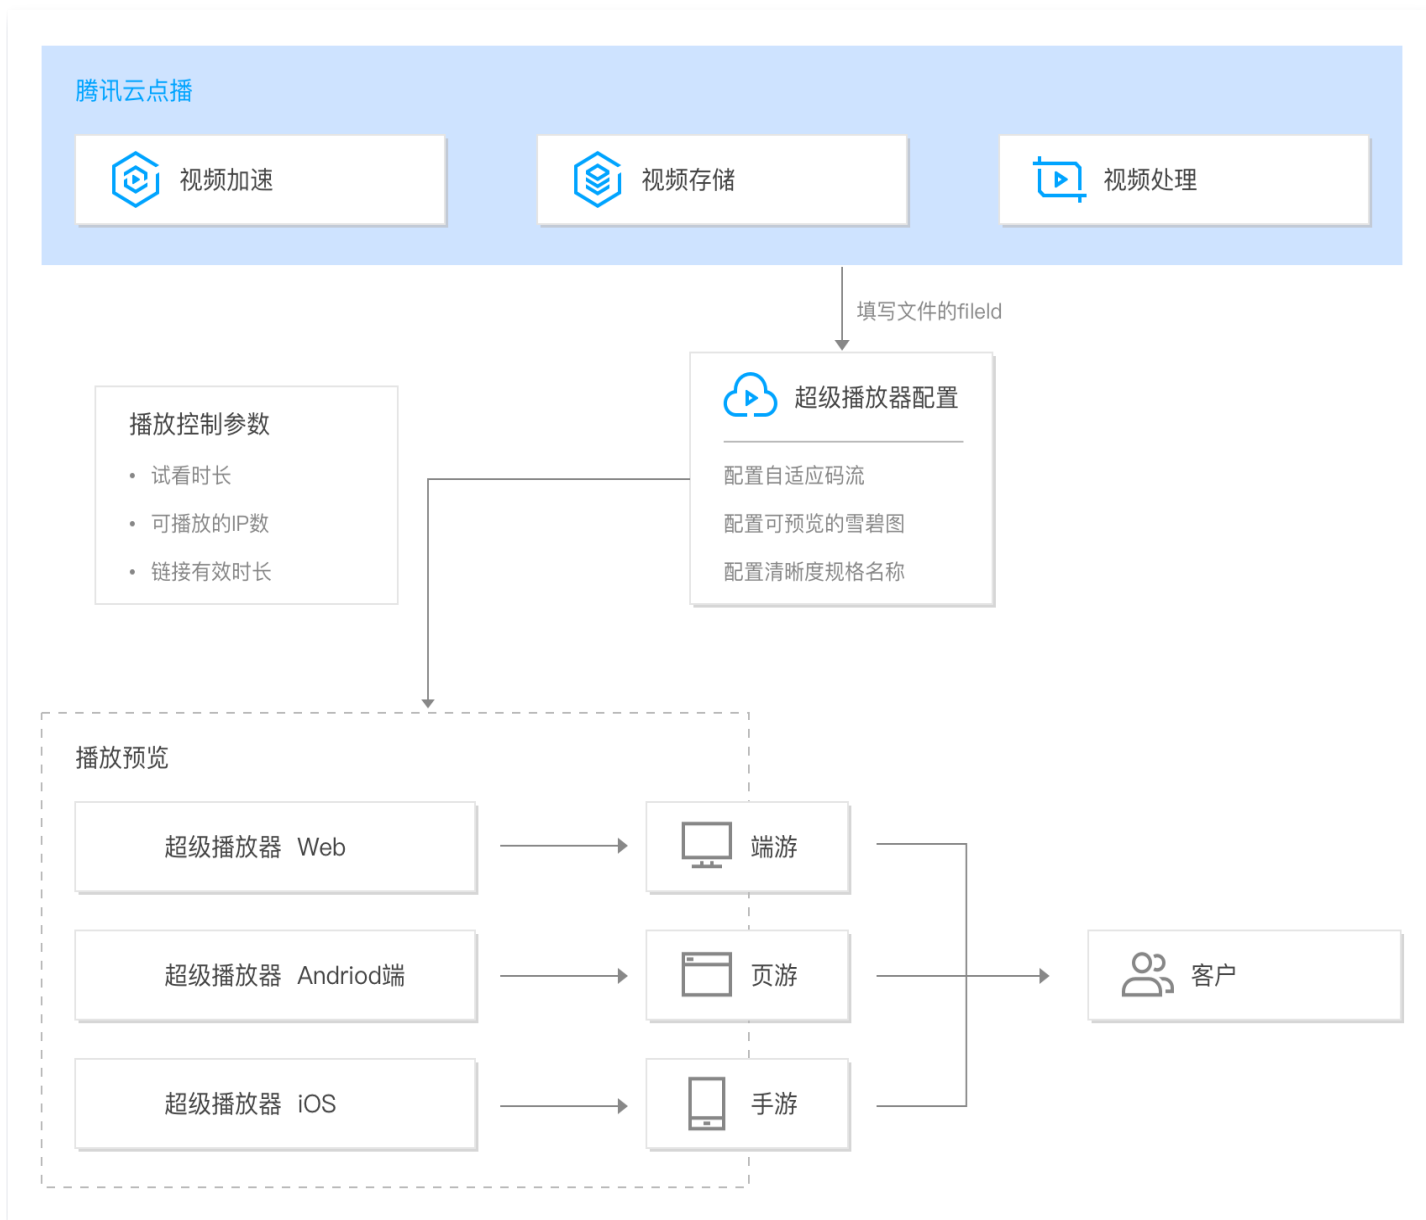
腾讯云点播

视频加速

视频存储

视频处理

填写文件的fileld

超级播放器配置

配置自适应码流

配置可预览的雪碧图

配置清晰度规格名称

播放控制参数

• 试看时长

• 可播放的IP数

• 链接有效时长

播放预览

超级播放器 Web

超级播放器 Andriod端

超级播放器 iOS

端游

页游

手游

客户